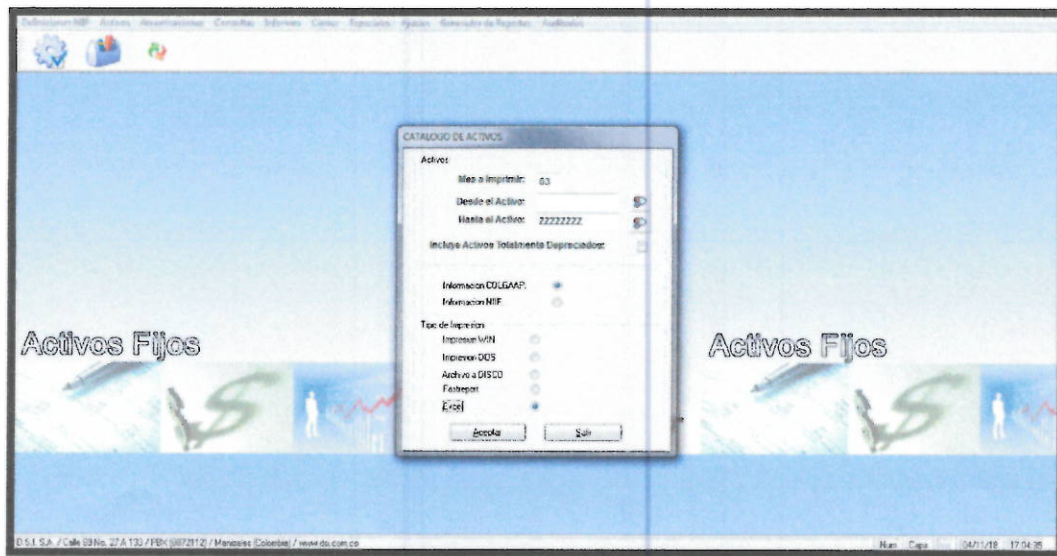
Definiciones NIIF Activos Amortizaciones Consultas Informes Cierre Especiales Ajustes Generador de Reportes Auditoría

CATALOGO DE ACTIVOS

Activos

Mes a Imprimir: 03

Desde el Activo:

Hasta el Activo: ZZZZZZZZ

Incluye Activos Totalmente Depreciados:

Informacion COLGAAP:

Informacion NIIF

Tipo de Impresion

Impresion WIN

Impresion DOS

Archivo a DISCO

Fastreport

Excel

Aceptar

Salir

Activos Fijos

Activos Fijos

D.S.I. S.A. / Calle 59 No. 27 A 130 / PBX (6872112) / Manizales Colombia / www.dsi.com.co

Num Caps 04/11/18 17:04:35